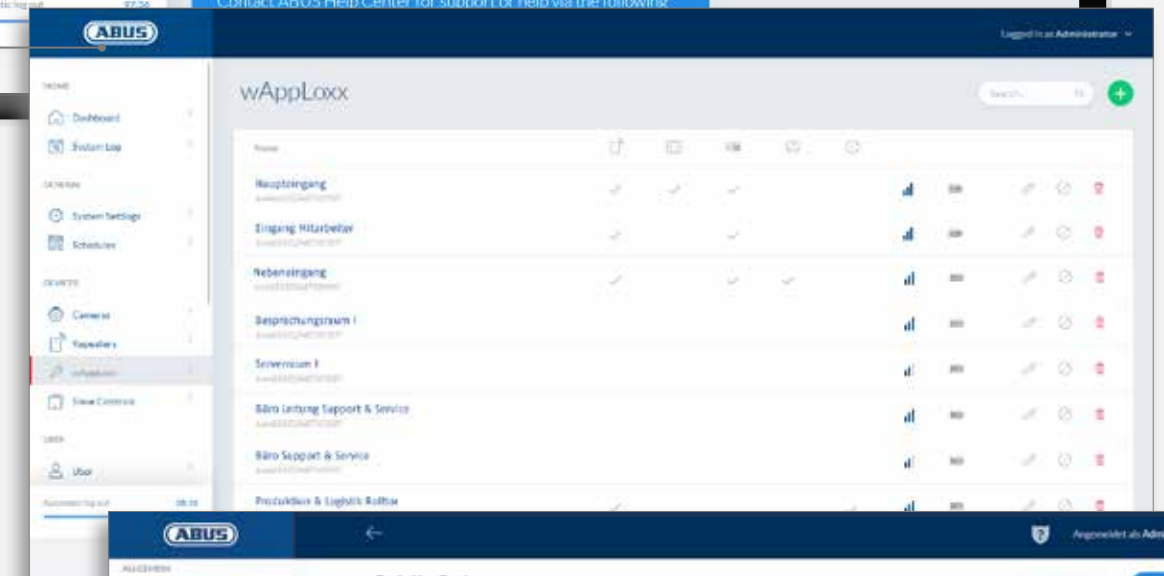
Contact ABUS Help Center for support or help via the following

ABUS

Logged in as Administrator

HOME

Dashboard

System Log

GENERAL

System Settings

Schedules

DEVICES

Cameras

Repeaters

wAppLoxx

Slave Controls

USER

User

Automatic log out 08:36

wAppLoxx

Search...

Name

Haupteingang

Eingang Mitarbeiter

Nebeneingang

Besprechungsraum I

Serverraum I

Büro Leitung Support & Service

Büro Support & Service

Produktion & Logistik Rolltor

ABUS

Angemeldet als Adm

ALLGEMEIN